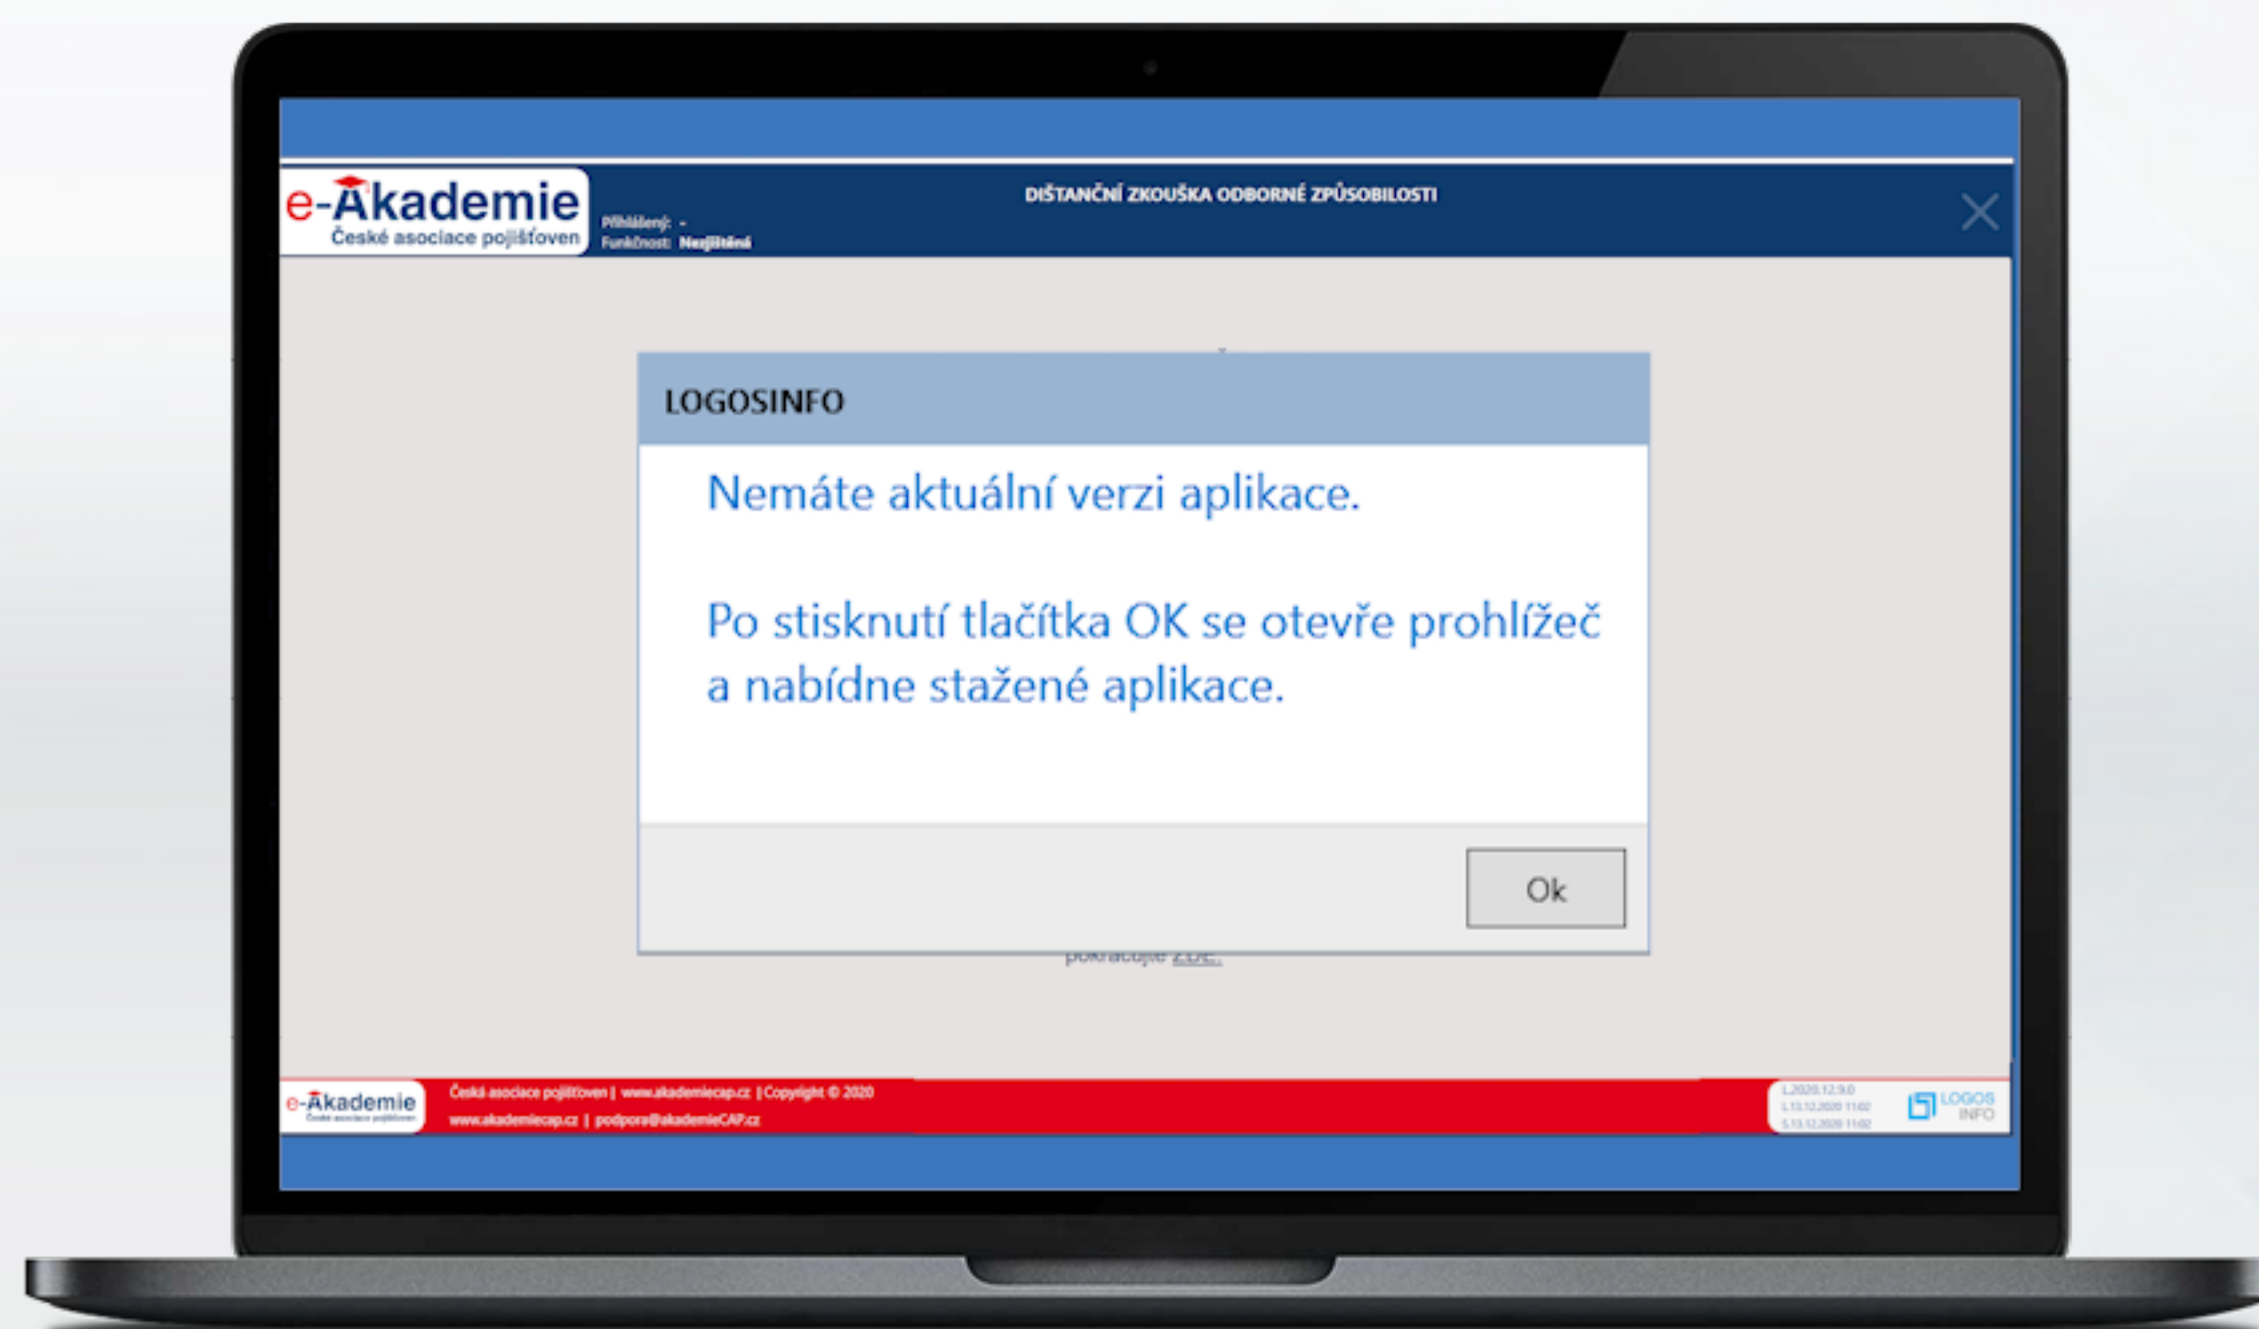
e-Akademie
České asociace pojišťoven

Přihlášený: -
Funkčnost: Nezjištěná

DIŠTANČNÍ ZKOUŠKA ODBORNÉ ZPŮSOBILOSTI

LOGOSINFO

Nemáte aktuální verzi aplikace.

Po stisknutí tlačítka OK se otevře prohlížeč a nabídne stažené aplikace.

Ok

pokračujte zde.

e-Akademie
České asociace pojišťoven

Česká asociace pojišťoven | www.akademiecap.cz | Copyright © 2020
www.akademiecap.cz | podpora@akademieCAP.cz

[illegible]

LOGOS INFO